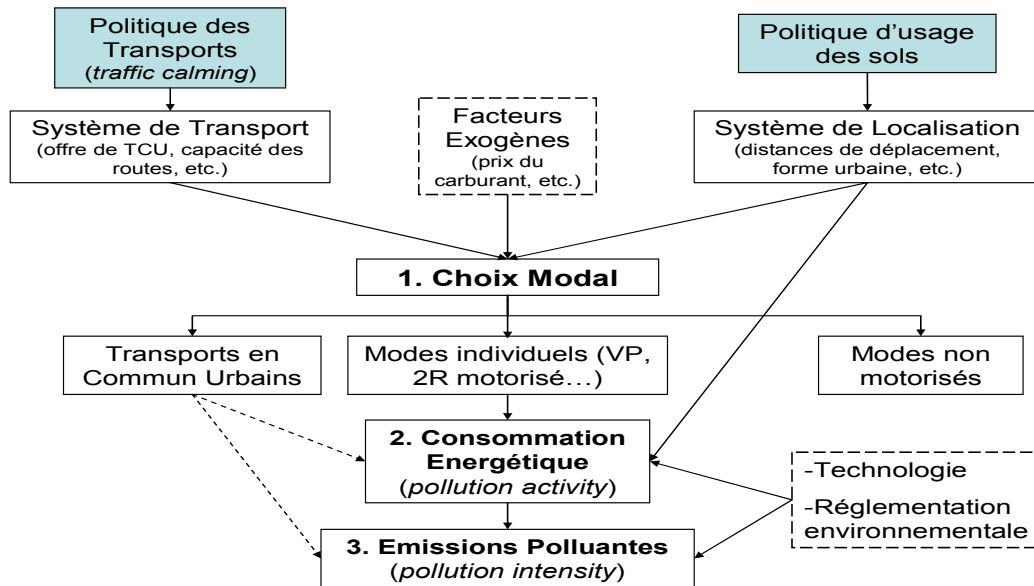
Politique des Transports (traffic calming)

Politique d'usage des sols

Système de Transport (offre de TCU, capacité des routes, etc.)

Facteurs Exogènes (prix du carburant, etc.)

Système de Localisation (distances de déplacement, forme urbaine, etc.)

1. Choix Modal

Transports en Commun Urbains

Modes individuels (VP, 2R motorisé…)

Modes non motorisés

2. Consommation Energétique (pollution activity)

-Technologie

-Réglementation environnementale

3. Emissions Polluantes (pollution intensity)